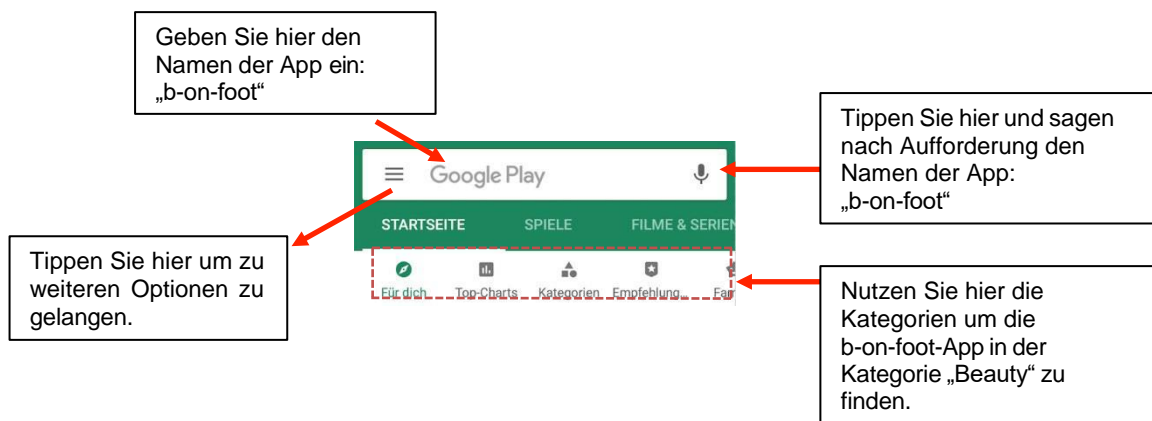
Geben Sie hier den Namen der App ein: „b-on-foot“

Tippen Sie hier und sagen nach Aufforderung den Namen der App: „b-on-foot“

Google Play

STARTSEITE SPIELE FILME & SERIEN

Für dich Top-Charts Kategorien Empfehlung... Fa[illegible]

Tippen Sie hier um zu weiteren Optionen zu gelangen.

Nutzen Sie hier die Kategorien um die b-on-foot-App in der Kategorie „Beauty“ zu finden.